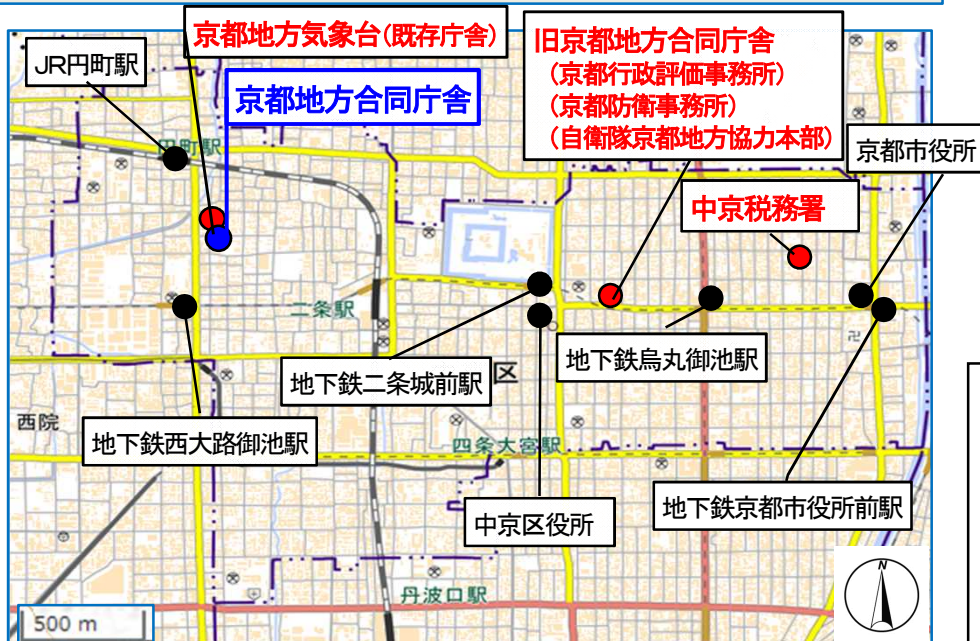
京都地方気象台(既存庁舎)

JR円町駅

京都地方合同庁舎

旧京都地方合同庁舎
(京都行政評価事務所)
(京都防衛事務所)
(自衛隊京都地方協力本部)

京都市役所

円町駅

中京税務署

二条駅

地下鉄烏丸御池駅

地下鉄二条城前駅

区

西院

地下鉄西大路御池駅

四条大宮駅

地下鉄京都市役所前駅

中京区役所

丹波口駅

500 m

N